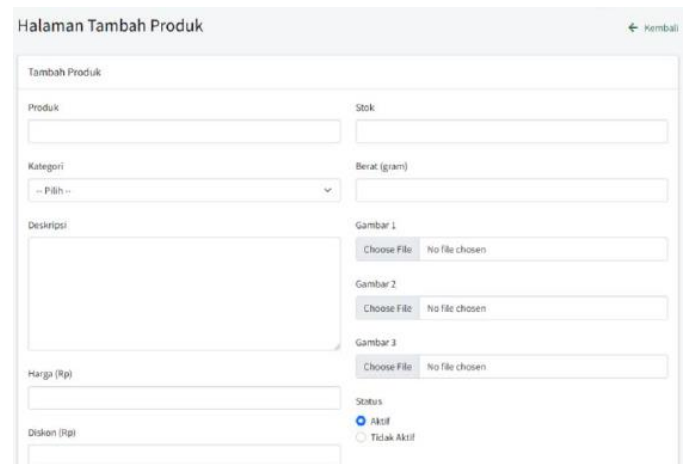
Halaman Tambah Produk

← Kembali

Tambah Produk

Produk

Kategori

-- Pilih --

Deskripsi

Harga (Rp)

Diskon (Rp)

Stok

Berat (gram)

Gambar 1

Choose File No file chosen

Gambar 2

Choose File No file chosen

Gambar 3

Choose File No file chosen

Status

Aktif

Tidak Aktif